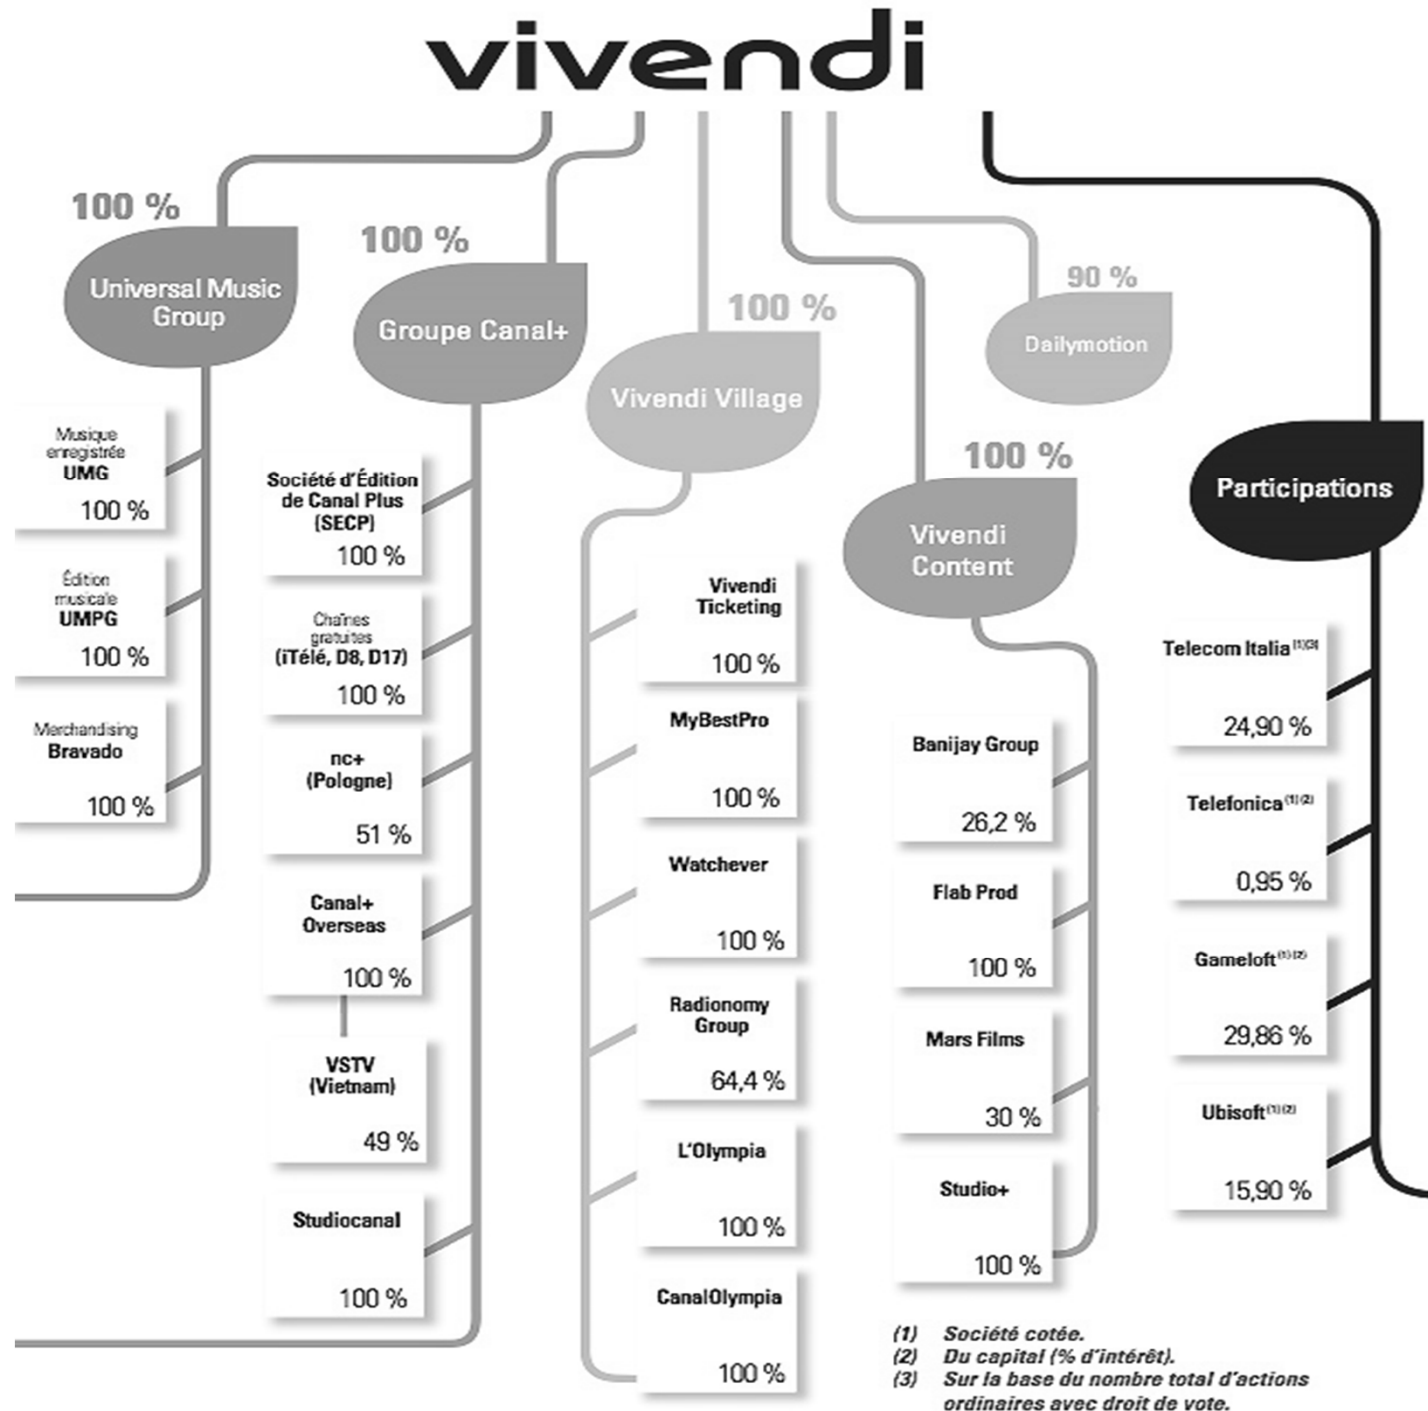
vivendi

100 %
Universal Music Group

Musique enregistrée
UMG
100 %

Édition musicale
UMPG
100 %

Merchandising
Bravado
100 %

100 %
Groupe Canal+

Société d'Édition de Canal Plus (SECP)
100 %

Chaînes gratuites
(iTélé, D8, D17)
100 %

nc+
(Pologne)
51 %

Canal+ Overseas
100 %

VSTV
(Vietnam)
49 %

Studiocanal
100 %

100 %
Vivendi Village

Vivendi Ticketing
100 %

MyBestPro
100 %

Watchever
100 %

Radionomy Group
64,4 %

L'Olympia
100 %

CanalOlympia
100 %

90 %
Dailymotion

100 %
Vivendi Content

Banijay Group
26,2 %

Flab Prod
100 %

Mars Films
30 %

Studio+
100 %

Participations

Telecom Italia$^{(1)(3)}$
24,90 %

Telefonica$^{(1)(2)}$
0,95 %

Gameloft$^{(1)(2)}$
29,86 %

Ubisoft$^{(1)(2)}$
15,90 %

(1) Société cotée.
(2) Du capital (% d'intérêt).
(3) Sur la base du nombre total d'actions ordinaires avec droit de vote.